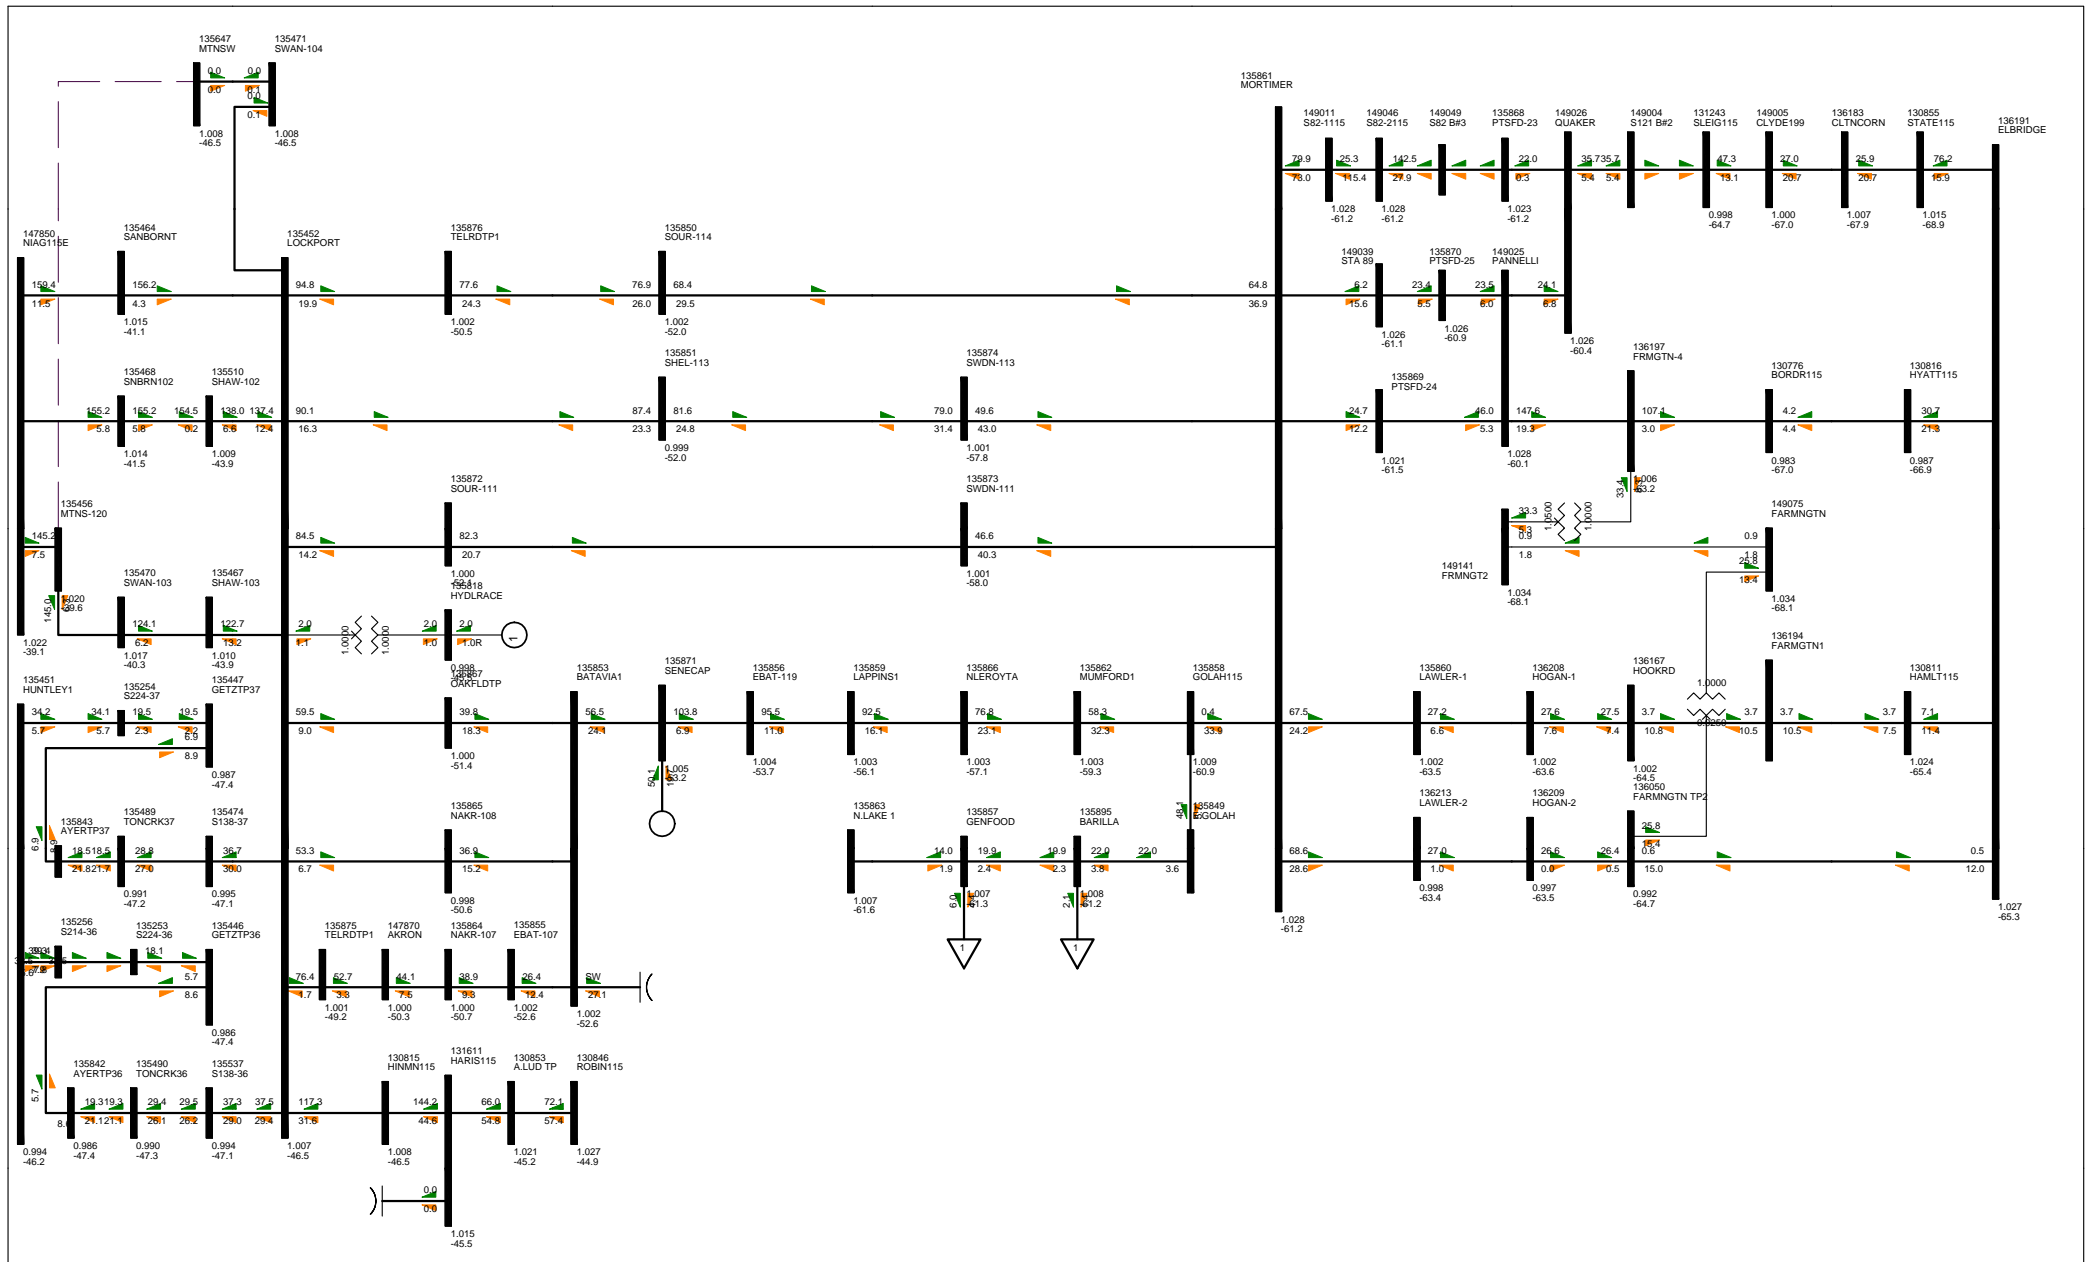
135647
MTNSW
0.0
0.0
0.0
0.1
0.0
0.1
1.008
-46.5
135471
SWAN-104
1.008
-46.5

135861
MORTIMER

149011
S82-1115
149046
S82-2115
149049
S82 B#3
135868
PTSFD-23
149026
QUAKER
149004
S121 B#2
131243
SLEIG115
149005
CLYDE199
136183
CLTNCORN
130855
STATE115
136191
ELBRIDGE

79.9
78.0
25.3
115.4
142.5
27.9
22.0
0.3
35.7
35.7
5.4
5.4
47.3
13.1
27.0
20.7
25.9
20.7
76.2
15.9

1.028
-61.2
1.028
-61.2
1.023
-61.2
0.998
-64.7
1.000
-67.0
1.007
-67.9
1.015
-68.9

147850
NIAG115E
135464
SANBORNT
135452
LOCKPORT
135876
TELRDTP1
135850
SOUR-114

159.4
11.5
156.2
4.3
1.015
-41.1
94.8
19.9
77.6
24.3
1.002
-50.5
76.9
26.0
68.4
29.5
1.002
-52.0
64.8
36.9

149039
STA 89
135870
PTSFD-25
149025
PANNELLI
6.2
15.6
23.4
5.5
23.5
6.0
24.1
6.8
1.026
-61.1
1.026
-60.9
1.026
-60.4

135468
SNBRN102
135510
SHAW-102
135851
SHEL-113
135874
SWDN-113
155.2
5.8
155.2
5.8
154.5
0.2
138.0
6.6
137.4
12.4
1.014
-41.5
1.009
-43.9
90.1
16.3
87.4
23.3
81.6
24.8
0.999
-52.0
79.0
31.4
49.6
43.0
1.001
-57.8

136197
FRMGTN-4
135869
PTSFD-24
130776
BORDR115
130816
HYATT115
24.7
12.2
1.021
-61.5
46.0
5.3
147.6
19.3
1.028
-60.1
107.1
3.0
4.2
4.4
0.983
-67.0
30.7
21.3
0.987
-66.9

135456
MTNS-120
135872
SOUR-111
135873
SWDN-111
145.2
7.5
84.5
14.2
82.3
20.7
1.000
46.6
40.3
1.001
-58.0

33.4
1.006
-63.2
33.3
5.3
0.9
1.0500
1.0000
149075
FARMNGTN
0.9
1.8
25.8
18.4
1.8
149141
FRMNGT2
1.034
-68.1
1.034
-68.1

135470
SWAN-103
135467
SHAW-103
135318
HYDLRACE
145.0
1.020
-39.6
124.1
6.2
1.017
-40.3
122.7
13.2
1.010
-43.9
2.0
1.1
1.0000
1.0000
2.0
1.0
2.0
1.0R
1
1.022
-39.1
0.998

135451
HUNTLEY1
135254
S224-37
135447
GETZTP37
135867
OAKFLDTP
135853
BATAVIA1
135871
SENECAP
135856
EBAT-119
135859
LAPPINS1
135866
NLEROYTA
135862
MUMFORD1
135858
GOLAH115
34.2
5.7
34.1
5.7
19.5
2.3
19.5
2.2
6.9
8.9
0.987
-47.4
59.5
9.0
39.8
18.3
1.000
-51.4
56.5
24.1
103.8
6.9
50
1.005
-53.2
95.5
11.0
1.004
-53.7
92.5
16.1
1.003
-56.1
76.8
23.1
1.003
-57.1
58.3
32.3
1.003
-59.3
0.4
33.9
1.009
-60.9

136167
HOOKRD
135860
LAWLER-1
136208
HOGAN-1
136194
FARMGTN1
130811
HAMLT115
67.5
24.2
27.2
6.6
1.002
-63.5
27.6
7.8
1.002
-63.6
27.5
7.4
3.7
10.8
1.002
-64.5
1.0000
0.9250
3.7
10.5
3.7
10.5
3.7
7.5
7.1
11.4
1.024
-65.4

135843
AYERTP37
135489
TONCRK37
135474
S138-37
135865
NAKR-108
135863
N.LAKE 1
135857
GENFOOD
135895
BARILLA
135849
GOLAH
48.1
6.9
18.5
18.5
21.8
21.7
28.8
27.0
0.991
-47.2
36.7
30.0
0.995
-47.1
53.3
6.7
36.9
15.2
0.998
-50.6
1.007
-61.6
14.0
1.9
19.9
2.4
6.0
1.007
-61.3
19.9
2.3
22.0
3.8
22.0
3.6
2.4
1.008
-61.2
1
1

136213
LAWLER-2
136209
HOGAN-2
136050
FARMNGTN TP2
68.6
28.6
27.0
1.0
0.998
-63.4
26.6
0.0
0.997
-63.5
26.4
0.5
25.8
15.4
0.6
15.0
0.992
-64.7
0.5
12.0
1.028
-61.2
1.027
-65.3

135256
S214-36
135253
S224-36
135446
GETZTP36
135875
TELRDTP1
147870
AKRON
135864
NAKR-107
135855
EBAT-107
18.1
5.7
8.6
0.986
-47.4
76.4
1.7
62.7
3.8
1.001
-49.2
44.1
7.6
1.000
-50.3
38.9
9.8
1.000
-50.7
26.4
12.4
1.002
-52.6
SW
27.1
1.002
-52.6

135842
AYERTP36
135490
TONCRK36
135537
S138-36
130815
HINMN115
131611
HARIS115
130853
A.LUD TP
130846
ROBIN115
5.7
8.6
19.3
19.3
21.1
21.1
0.986
-47.4
29.4
26.1
29.5
26.2
0.990
-47.3
37.3
29.0
37.5
29.4
0.994
-47.1
117.3
31.6
1.007
-46.5
1.008
-46.5
144.2
44.6
66.0
54.8
1.021
-45.2
72.1
57.4
1.027
-44.9
0.994
-46.2
0.0
0.0
1.015
-45.5